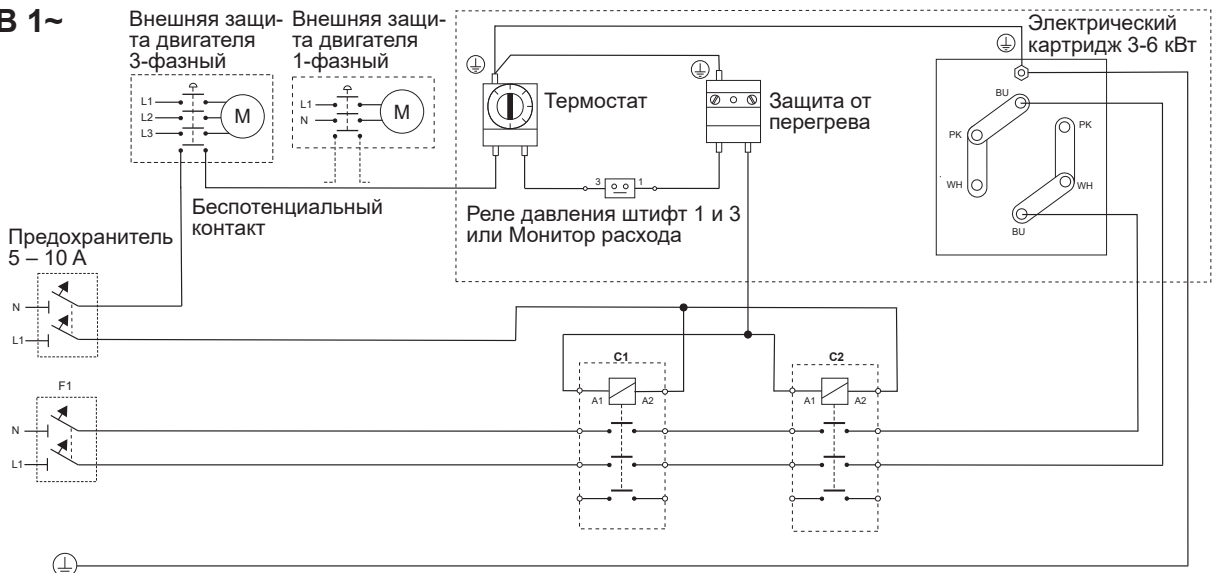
B 1~

Внешняя защита двигателя 3-фазный

Внешняя защита двигателя 1-фазный

L1
L2
L3
M

L1
N
M

Термостат

Защита от перегрева

Электрический картридж 3-6 кВт

BU
PK
WH
PK
WH
BU

3
1

Беспотенциальный контакт

Реле давления штифт 1 и 3 или Монитор расхода

Предохранитель 5 – 10 A

N
L1

F1
N
L1

C1
A1
A2

C2
A1
A2